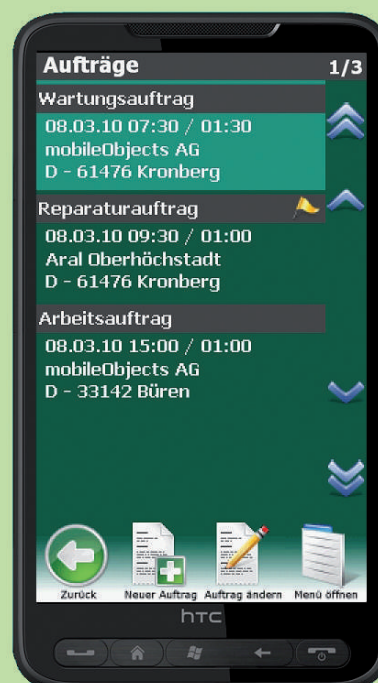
Aufträge 1/3

Wartungsauftrag
08.03.10 07:30 / 01:30
mobileObjects AG
D - 61476 Kronberg

Reparaturauftrag
08.03.10 09:30 / 01:00
Aral Oberhöchstadt
D - 61476 Kronberg

Arbeitsauftrag
08.03.10 15:00 / 01:00
mobileObjects AG
D - 33142 Büren

Zurück Neuer Auftrag Auftrag ändern Menü öffnen

htc